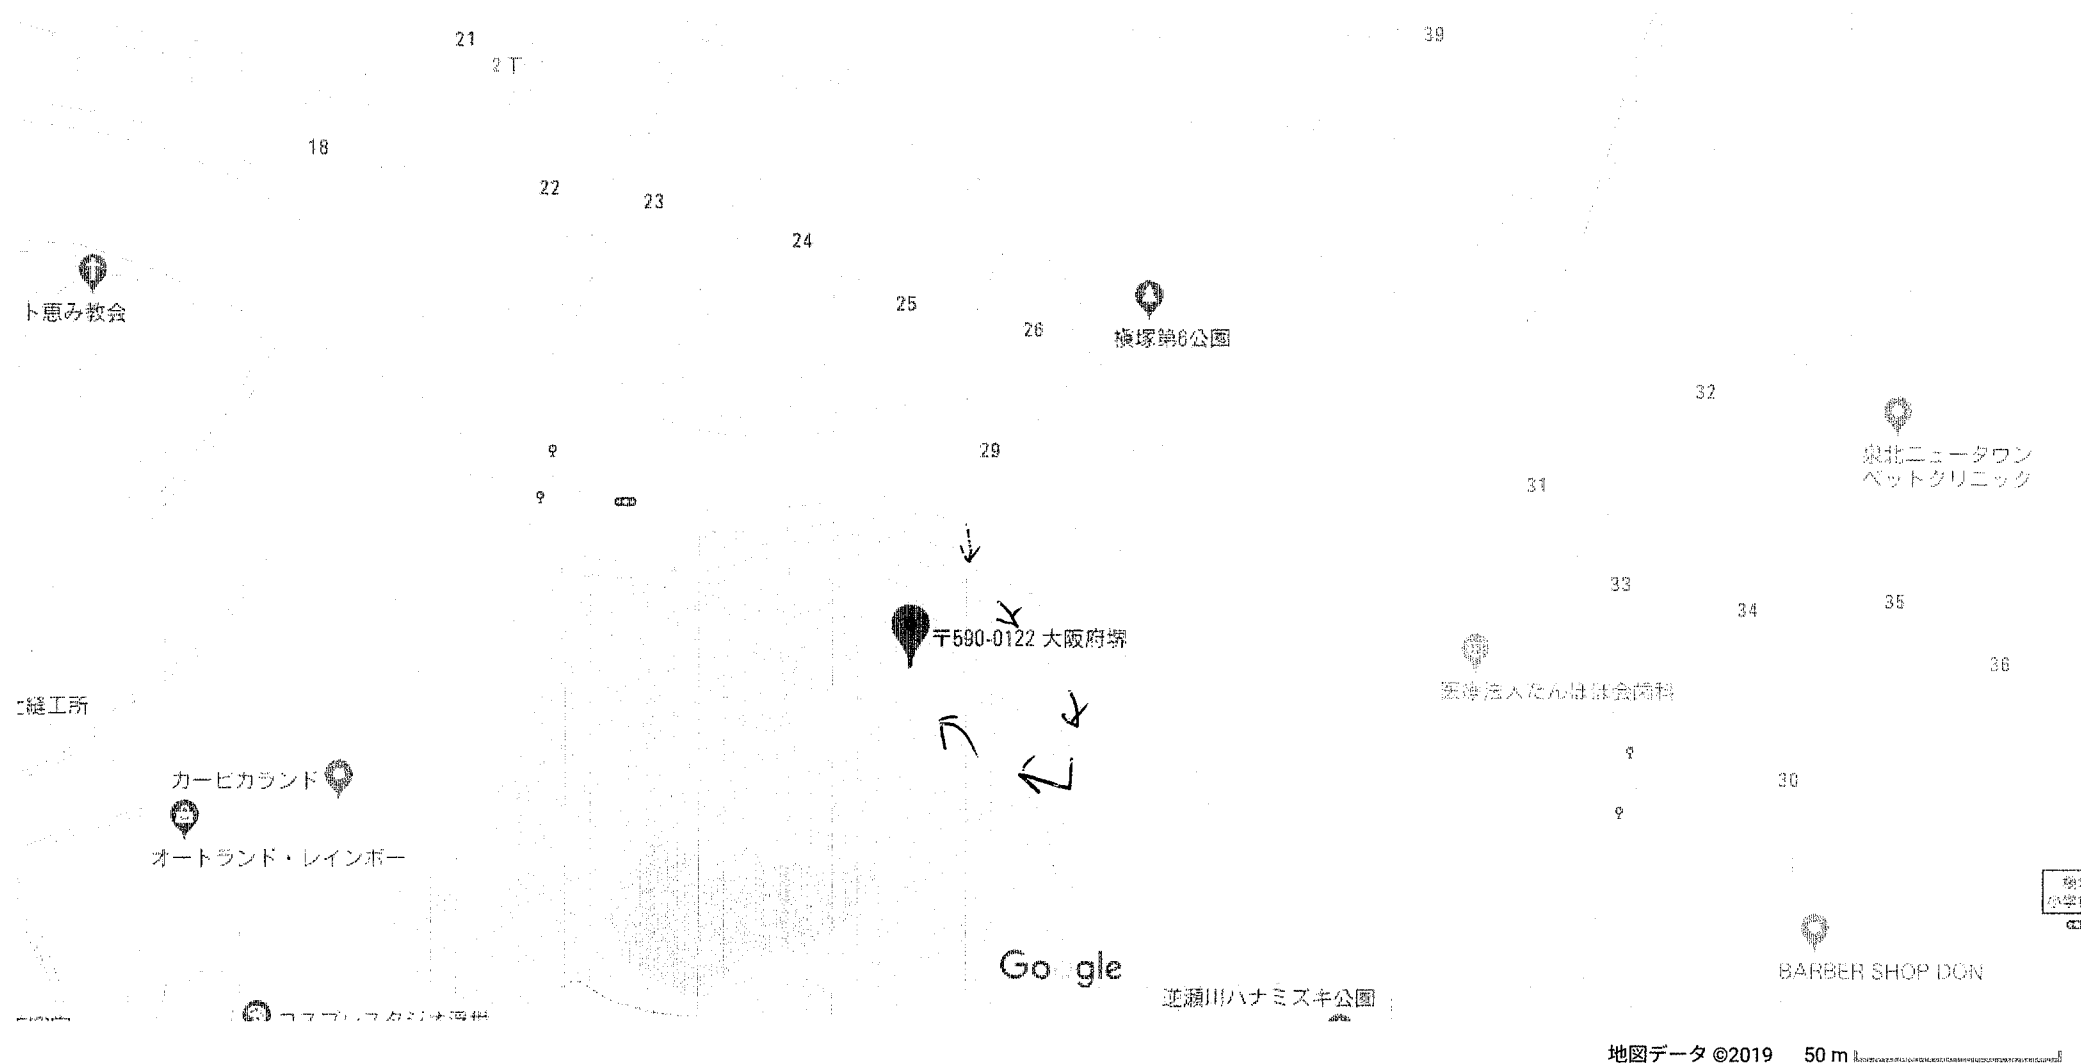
21
2丁
39
18
22
23
24
ト恵み教会
25
26
槇塚鵜6公園
32
泉北ニュータウンペットクリニック
29
31
33
34
35
〒590-0122 大阪府堺
医療法人たんぽぽ会内科
36
縫工所
カービカランド
30
オートランド・レインボー
Google
逆瀬川ハナミズキ公園
BARBER SHOP DON
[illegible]
地図データ ©2019 50 m